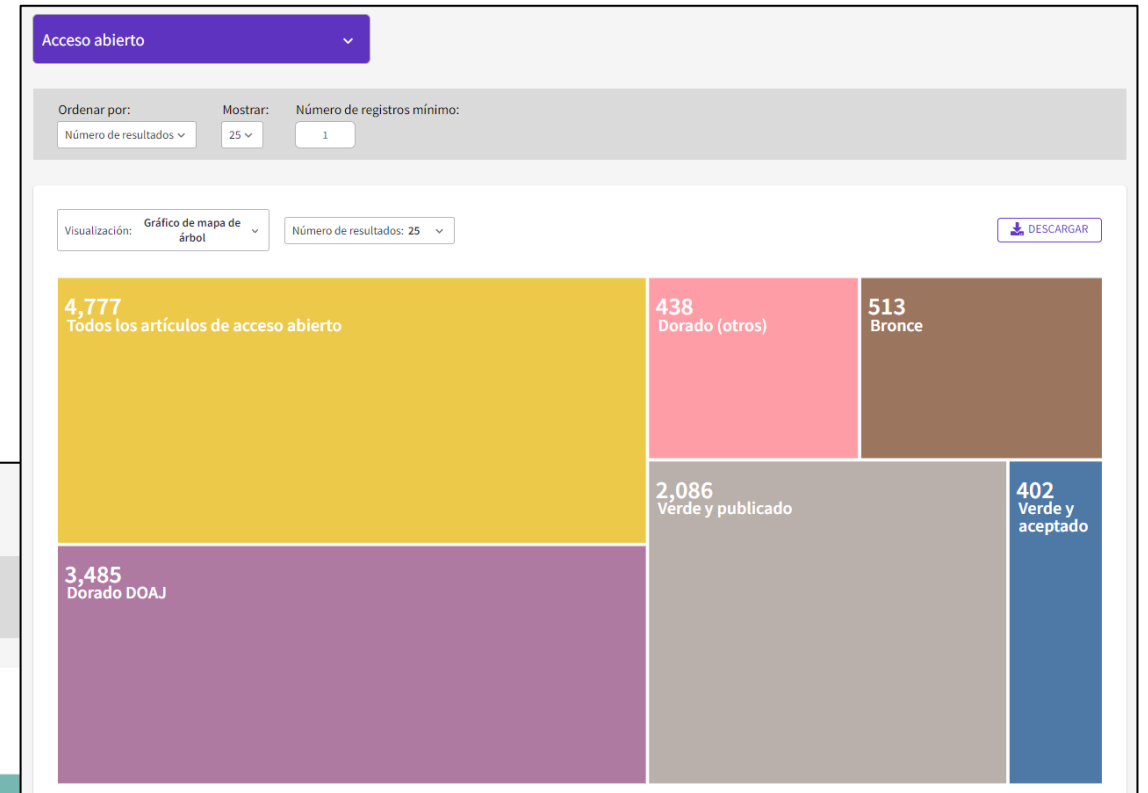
Acceso abierto

Ordenar por:
Número de resultados
Mostrar:
25
Número de registros mínimo:
1

Visualización: Gráfico de mapa de árbol
Número de resultados: 25
DESCARGAR

4,777
Todos los artículos de acceso abierto

438
Dorado (otros)

513
Bronce

2,086
Verde y publicado

402
Verde y aceptado

3,485
Dorado DOAJ